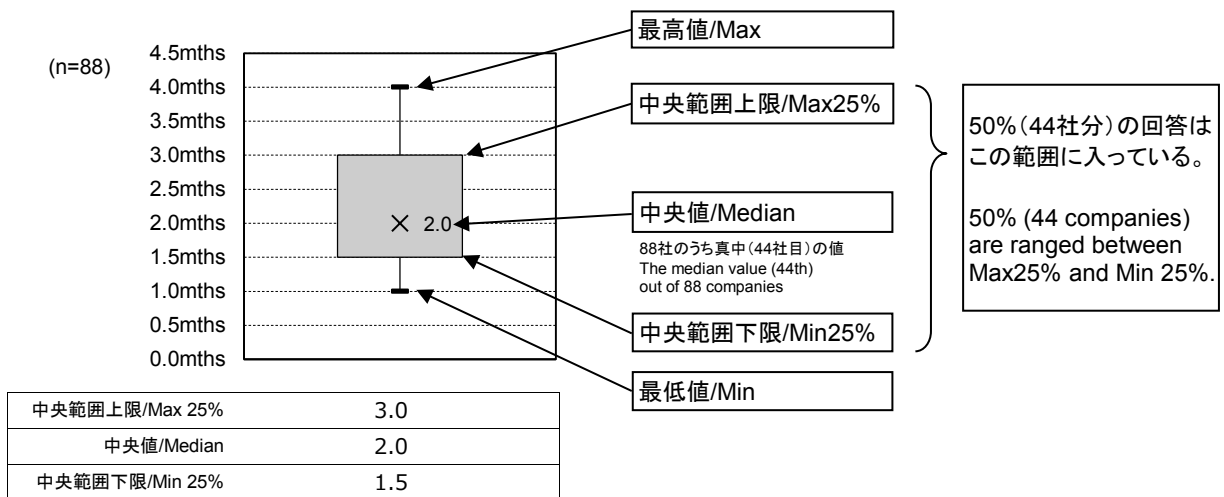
(n=88)

4.5mths
4.0mths
3.5mths
3.0mths
2.5mths
2.0mths
1.5mths
1.0mths
0.5mths
0.0mths

× 2.0

最高値/Max

中央範囲上限/Max25%

中央値/Median

88社のうち真中(44社目)の値
The median value (44th) out of 88 companies

中央範囲下限/Min25%

最低値/Min

50%(44社分)の回答はこの範囲に入っている。

50% (44 companies) are ranged between Max25% and Min 25%.

| 中央範囲上限/Max 25% | 3.0 |
|---|---|
| 中央値/Median | 2.0 |
| 中央範囲下限/Min 25% | 1.5 |